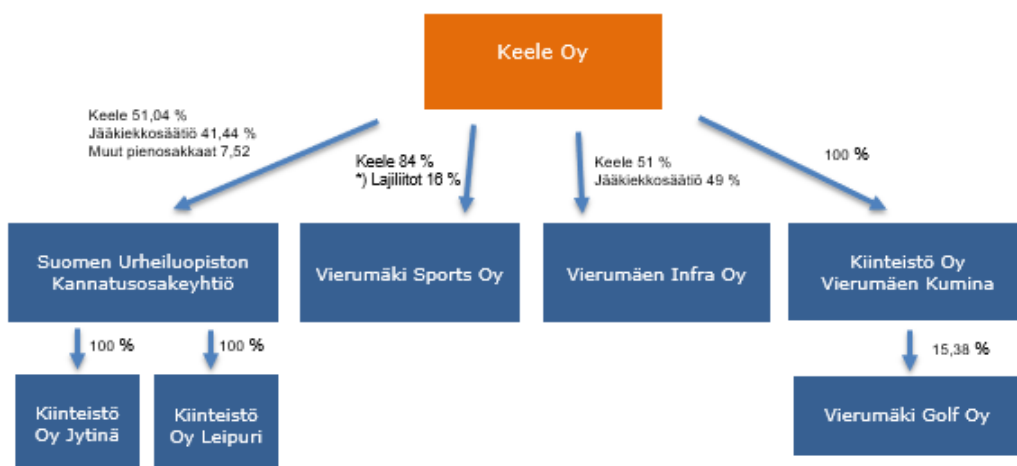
Keele Oy

Keele 51,04 %
Jääkiekkosäätiö 41,44 %
Muut pienosakkaat 7,52

Keele 84 %
*) Lajiliitot 16 %

Keele 51 %
Jääkiekkosäätiö 49 %

100 %

Suomen Urheiluopiston Kannatusosakeyhtiö

Vierumäki Sports Oy

Vierumäen Infra Oy

Kiinteistö Oy Vierumäen Kumina

100 %

100 %

15,38 %

Kiinteistö Oy Jytinä

Kiinteistö Oy Leipuri

Vierumäki Golf Oy